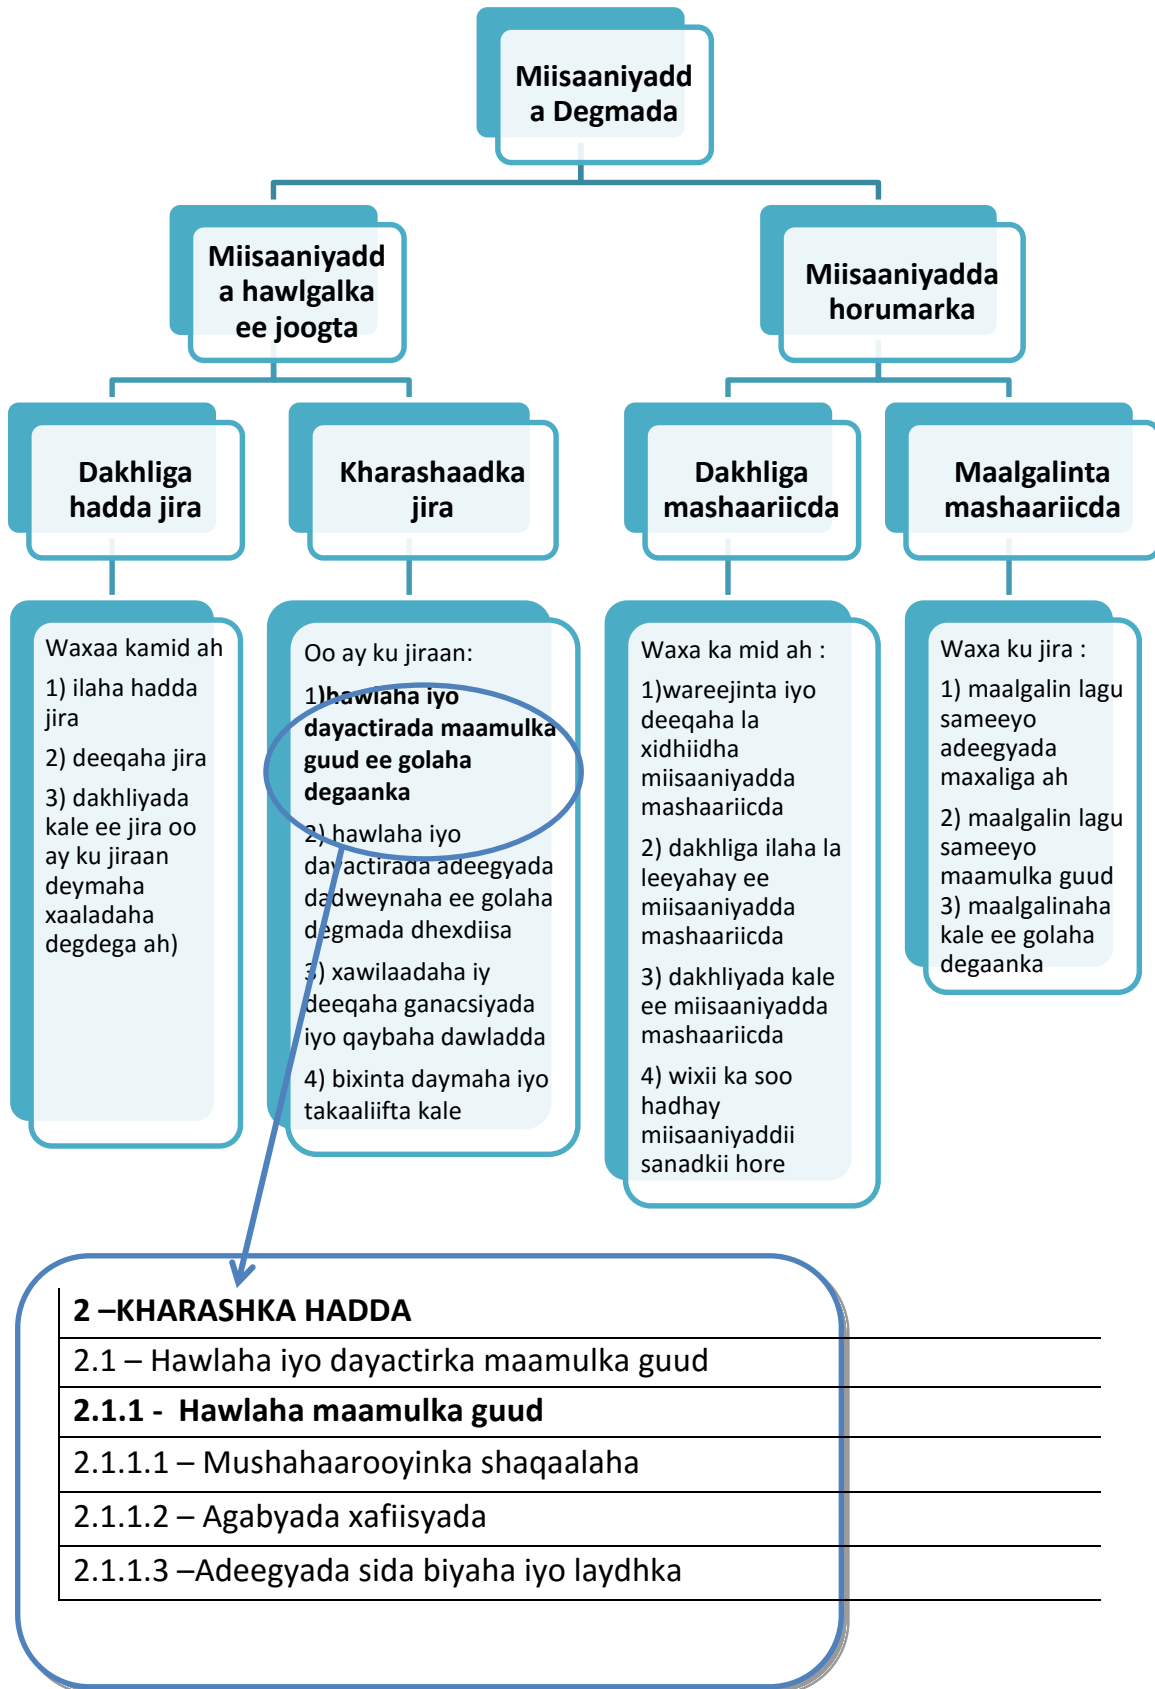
Miisaaniyadda Degmada

Miisaaniyadda hawlgalka ee joogta

Miisaaniyadda horumarka

Dakhliga hadda jira

Kharashaadka jira

Dakhliga mashaariicda

Maalgalinta mashaariicda

Waxaa kamid ah
1) ilaha hadda jira
2) deeqaha jira
3) dakhliyada kale ee jira oo ay ku jiraan deymaha xaaladaha degdega ah)

Oo ay ku jiraan:
1)hawlaha iyo dayactirada maamulka guud ee golaha degaanka
2) hawlaha iyo dayactirada adeegyada dadweynaha ee golaha degmada dhexdiisa
3) xawilaadaha iy deeqaha ganacsiyada iyo qaybaha dawladda
4) bixinta daymaha iyo takaaliifta kale

Waxa ka mid ah :
1)wareejinta iyo deeqaha la xidhiidha miisaaniyadda mashaariicda
2) dakhliga ilaha la leeyahay ee miisaaniyadda mashaariicda
3) dakhliyada kale ee miisaaniyadda mashaariicda
4) wixii ka soo hadhay miisaaniyaddii sanadkii hore

Waxa ku jira :
1) maalgalin lagu sameeyo adeegyada maxaliga ah
2) maalgalin lagu sameeyo maamulka guud
3) maalgalinaha kale ee golaha degaanka

| 2 –KHARASHKA HADDA |
|---|
| 2.1 – Hawlaha iyo dayactirka maamulka guud |
| **2.1.1 - Hawlaha maamulka guud** |
| 2.1.1.1 – Mushahaarooyinka shaqaalaha |
| 2.1.1.2 – Agabyada xafiisyada |
| 2.1.1.3 –Adeegyada sida biyaha iyo laydhka |